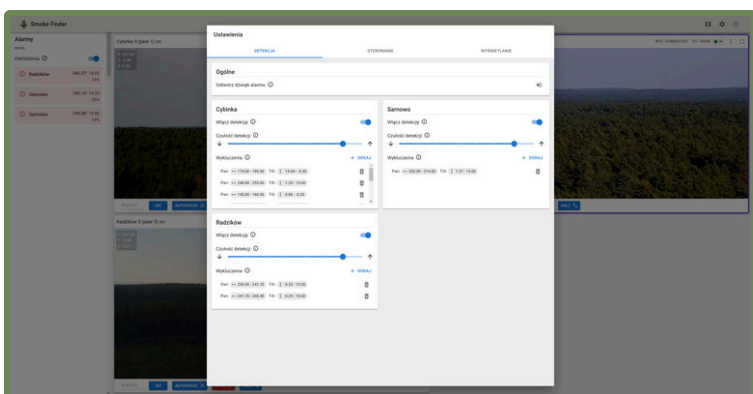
Smoke Finder

Alarmy

Ustawienia

DETEKCJA

STEROWANIE

WYŚWIETLANIE

Ogólne

Odtwórz dźwięk alarmu

Cybinka

Włącz detekcję

Czułość detekcji

Wykluczenia

+ DODAJ

Pan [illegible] Tilt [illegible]

Pan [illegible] Tilt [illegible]

Pan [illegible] Tilt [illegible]

Sarnowo

Włącz detekcję

Czułość detekcji

Wykluczenia

+ DODAJ

Pan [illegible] Tilt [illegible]

Radzików

Włącz detekcję

Czułość detekcji

Wykluczenia

+ DODAJ

Pan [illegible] Tilt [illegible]

Pan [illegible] Tilt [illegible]

Radzików

Sarnowo

Sarnowo

Cybinka 3 (peer 1) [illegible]

Radzików 5 (peer 3) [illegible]